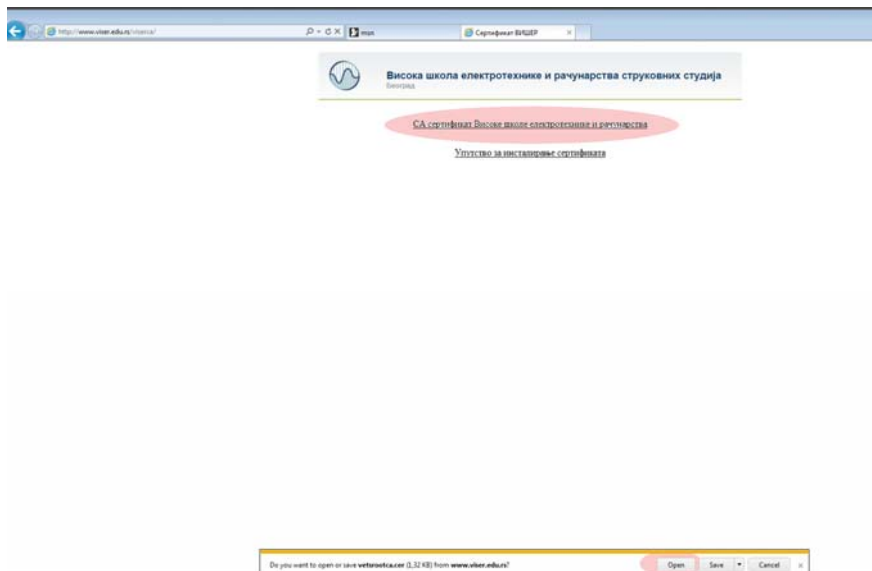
http://www.viser.edu.rs/visersca/

msn

Сертификат ВИШЕР

Висока школа електротехнике и рачунарства струковних студија
Београд

CA сертификат Високе школе електротехнике и рачунарства

Упутство за инсталирање сертификата

Do you want to open or save vetsrootca.cer (1,32 KB) from www.viser.edu.rs?

Open

Save

Cancel

×